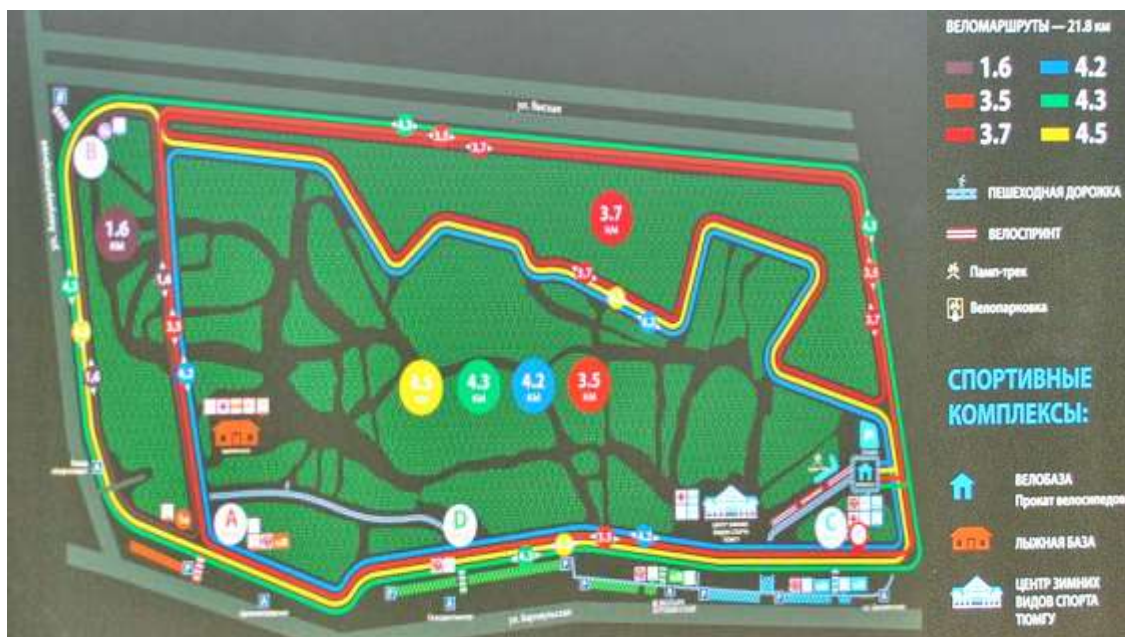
ВЕЛОМАРШРУТЫ — 21.8 КМ

1.6
3.5
3.7
4.2
4.3
4.5

ПЕШЕХОДНАЯ ДОРОЖКА
ВЕЛОСПРИНТ
Памп-трек
Велопарковка

СПОРТИВНЫЕ КОМПЛЕКСЫ:

ВЕЛОБАЗА Прокат велосипедов
ЛЫЖНАЯ БАЗА
ЦЕНТР ЗИМНИХ ВИДОВ СПОРТА ТЮМГУ

ул. Лесная
ул. Барнаульская

B
1.6 км
3.7 км
4.5 км
4.3 км
4.2 км
3.5 км
A
D
C
4.3
3.5
3.7
1.6
4.2